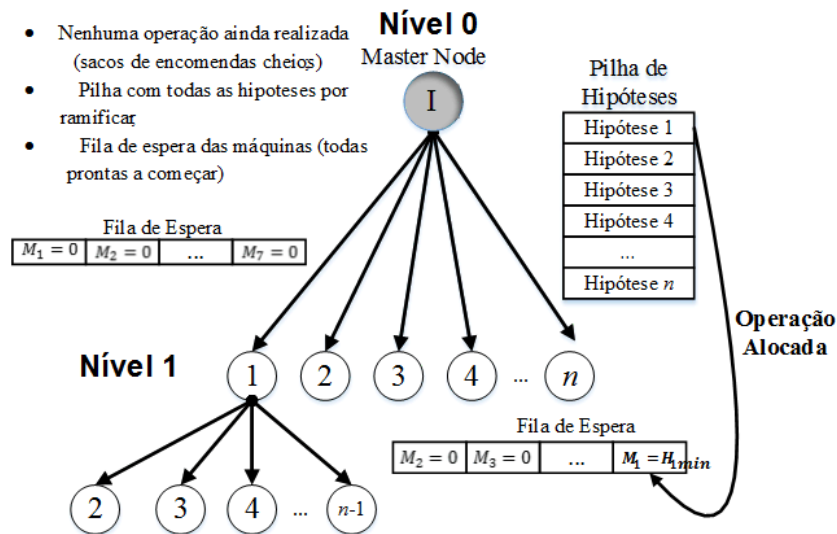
- Nenhuma operação ainda realizada (sacos de encomendas cheios)
- Pilha com todas as hipoteses por ramificar
- Fila de espera das máquinas (todas prontas a começar)

Nível 0
Master Node
I

Pilha de Hipóteses

| Hipótese 1 |
|---|
| Hipótese 2 |
| Hipótese 3 |
| Hipótese 4 |
| ... |
| Hipótese $n$ |

Fila de Espera

| $M_1 = 0$ | $M_2 = 0$ | ... | $M_7 = 0$ |
|---|---|---|---|

Operação Alocada

Nível 1
1 2 3 4 ... $n$

Fila de Espera

| $M_2 = 0$ | $M_3 = 0$ | ... | $M_1 = H_{1min}$ |
|---|---|---|---|

2 3 4 ... $n$-1